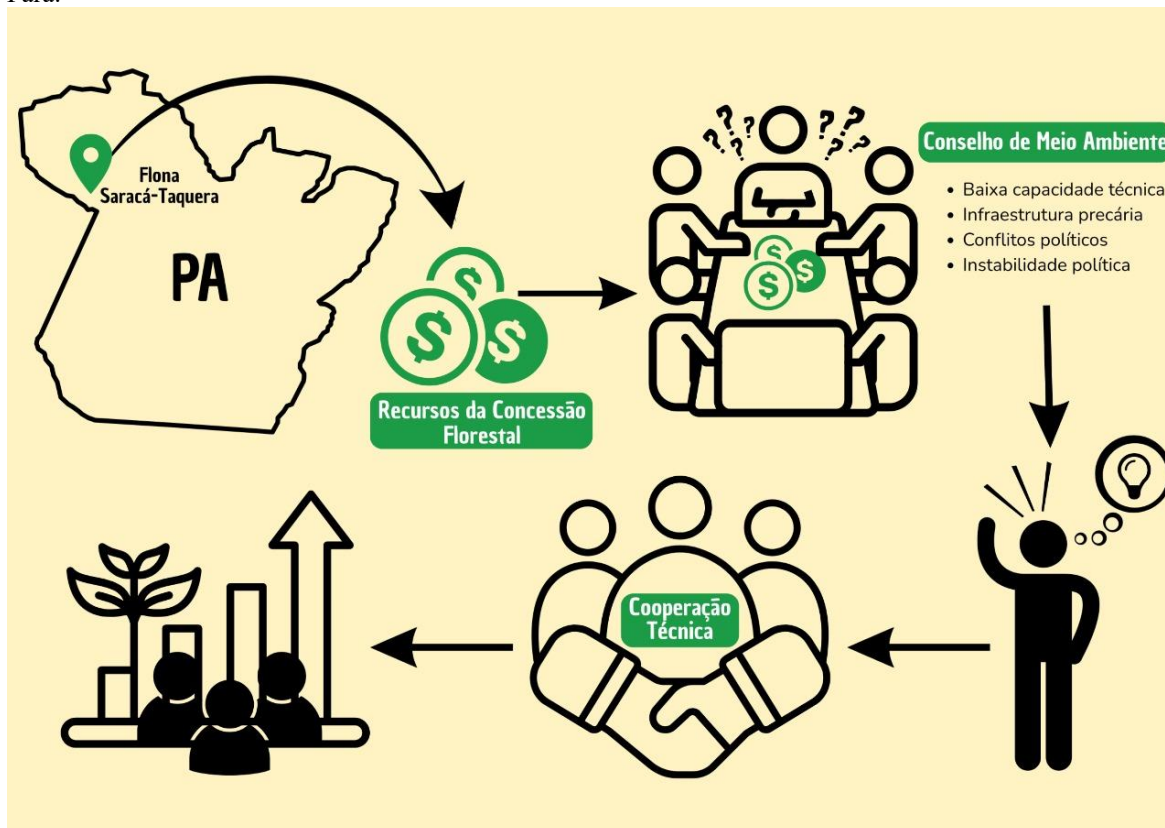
Pará.

Flona Saracá-Taquera

PA

Recursos da Concessão Florestal

Conselho de Meio Ambiente

• Baixa capacidade técnica
• Infraestrutura precária
• Conflitos políticos
• Instabilidade política

Cooperação Técnica